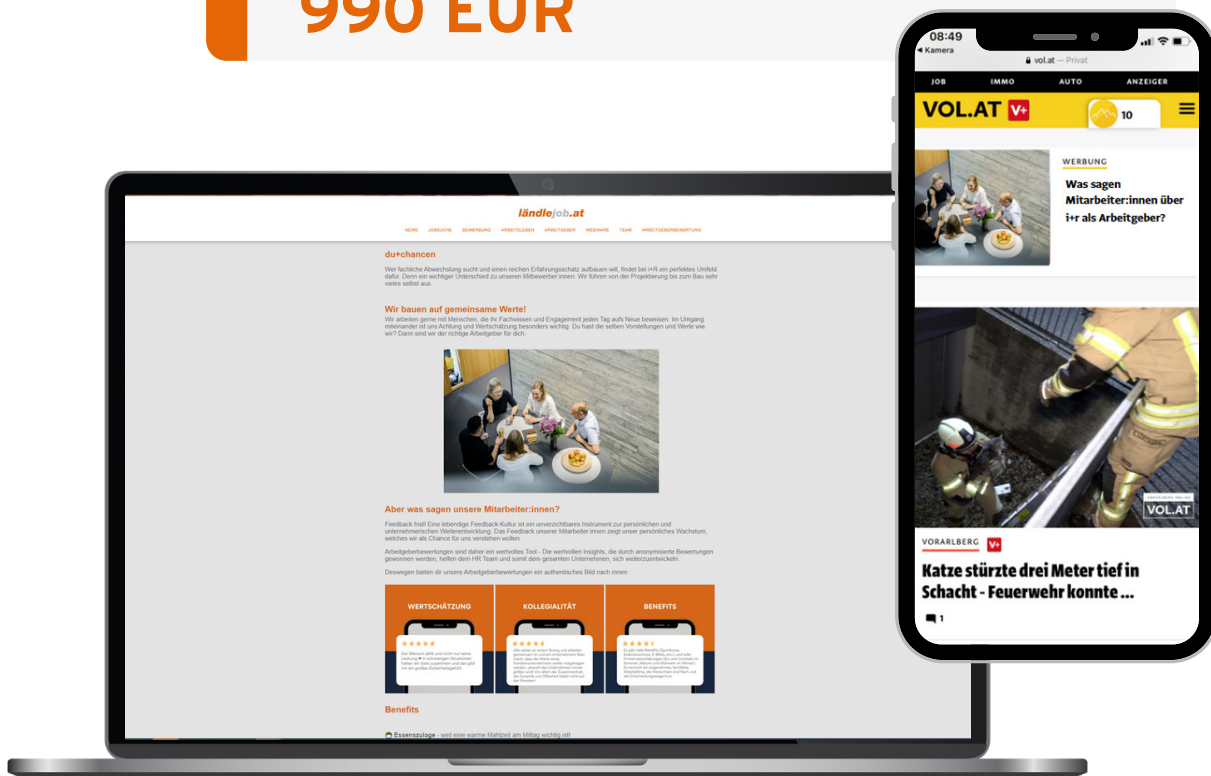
990 EUR

ländlejob.at

NEWS JOBSUCHE BEWERBUNG ARBEITSLEBEN ARBEITGEBER WEBINARE TEAM ARBEITGEBERBEWERTUNG

du+chancen

Wer fachliche Abwechslung sucht und einen reichen Erfahrungsschatz aufbauen will, findet bei i+R ein perfektes Umfeld dafür. Denn ein wichtiger Unterschied zu unseren Mitbewerber:innen: Wir führen von der Projektierung bis zum Bau sehr vieles selbst aus.

Wir bauen auf gemeinsame Werte!

Wir arbeiten gerne mit Menschen, die ihr Fachwissen und Engagement jeden Tag aufs Neue beweisen. Im Umgang miteinander ist uns Achtung und Wertschätzung besonders wichtig. Du hast die selben Vorstellungen und Werte wie wir? Dann sind wir der richtige Arbeitgeber für dich.

Aber was sagen unsere Mitarbeiter:innen?

Feedback first! Eine lebendige Feedback-Kultur ist ein unverzichtbares Instrument zur persönlichen und unternehmerischen Weiterentwicklung. Das Feedback unserer Mitarbeiter:innen zeigt unser persönliches Wachstum, welches wir als Chance für uns verstehen wollen.

Arbeitgeberbewertungen sind daher ein wertvolles Tool - Die wertvollen Insights, die durch anonymisierte Bewertungen gewonnen werden, helfen dem HR Team und somit dem gesamten Unternehmen, sich weiterzuentwickeln.

Deswegen bieten dir unsere Arbeitgeberbewertungen ein authentisches Bild nach innen.

WERTSCHÄTZUNG

KOLLEGIALITÄT

BENEFITS

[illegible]

Benefits

Essenszulage - weil eine warme Mahlzeit am Mittag wichtig ist!

08:49
◂ Kamera
vol.at — Privat

JOB IMMO AUTO ANZEIGER

VOL.AT V+ 10

WERBUNG

Was sagen Mitarbeiter:innen über i+r als Arbeitgeber?

VORARLBERG ONLINE
VOL.AT

VORARLBERG V+

Katze stürzte drei Meter tief in Schacht - Feuerwehr konnte ...

1